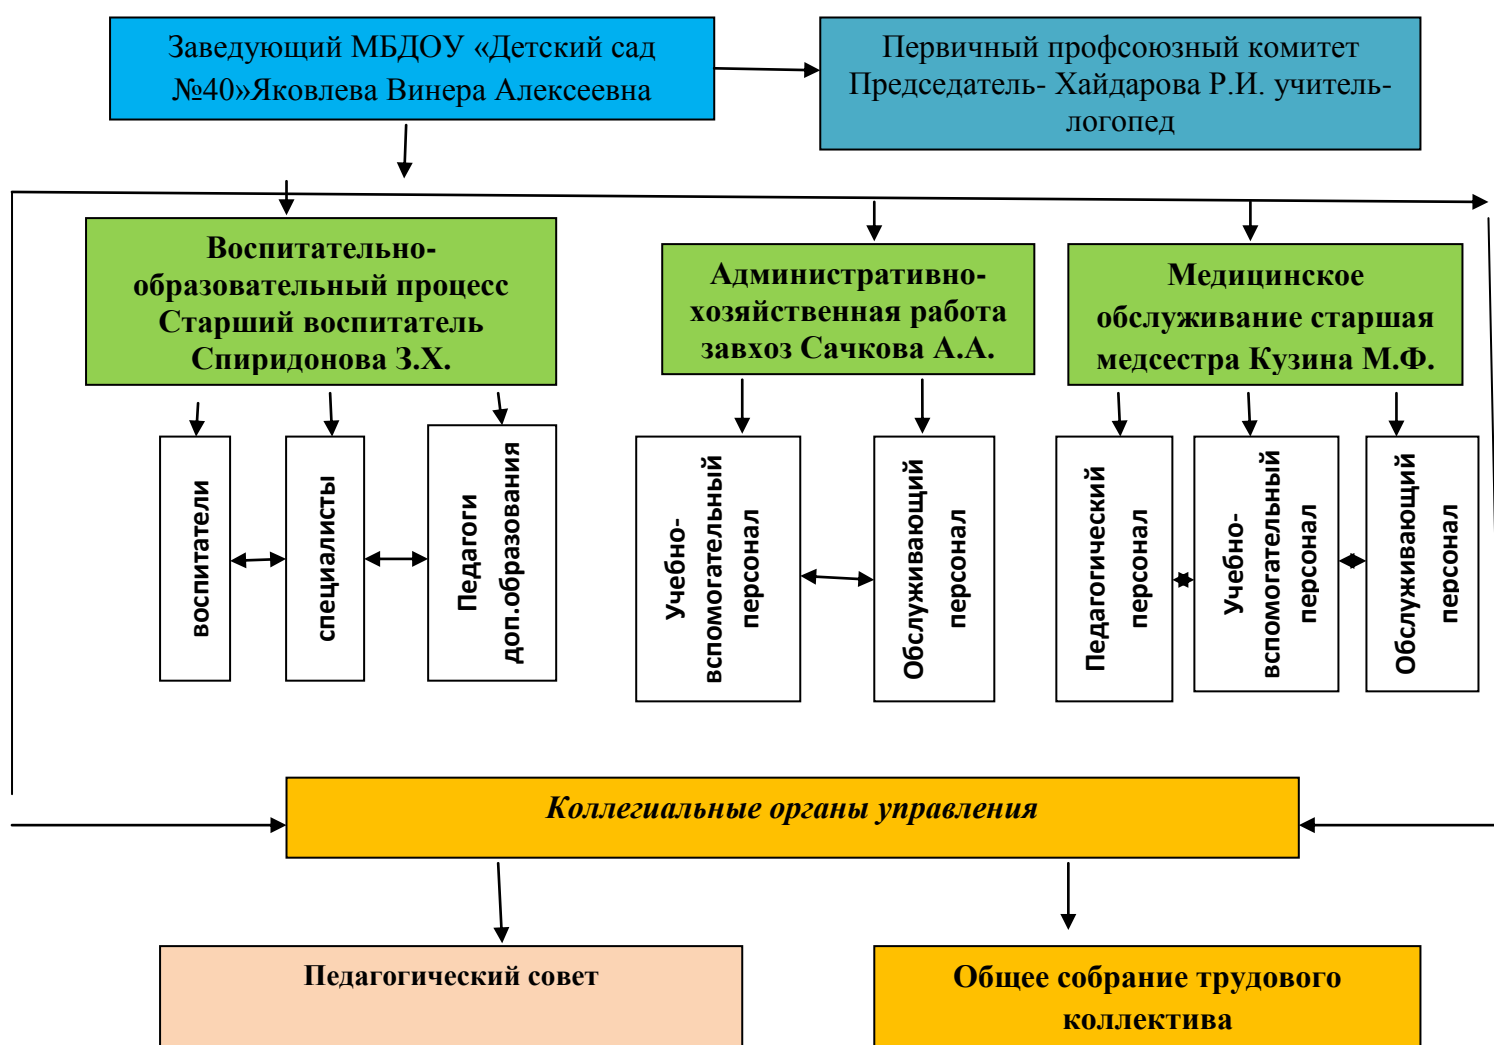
Заведующий МБДОУ «Детский сад №40»Яковлева Винера Алексеевна

Первичный профсоюзный комитет Председатель- Хайдарова Р.И. учитель-логопед

Воспитательно-образовательный процесс Старший воспитатель Спиридонова З.Х.

Административно-хозяйственная работа завхоз Сачкова А.А.

Медицинское обслуживание старшая медсестра Кузина М.Ф.

воспитатели

специалисты

Педагоги доп.образования

Учебно-вспомогательный персонал

Обслуживающий персонал

Педагогический персонал

Учебно-вспомогательный персонал

Обслуживающий персонал

Коллегиальные органы управления

Педагогический совет

Общее собрание трудового коллектива